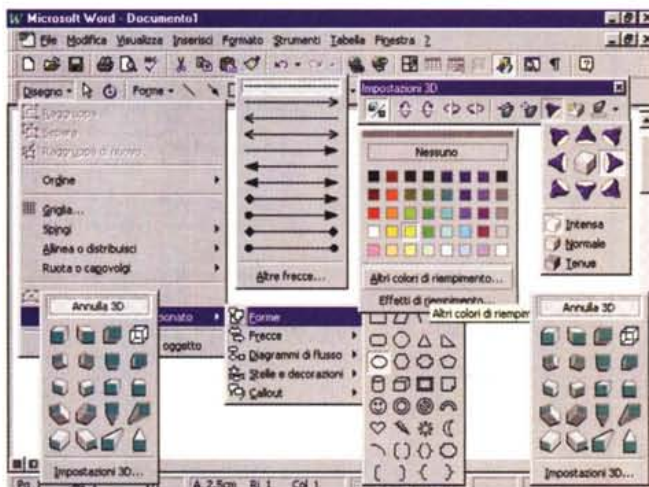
Microsoft Word - Documento1

File Modifica Visualizza Inserisci Formato Strumenti Tabella Finestra ?

Disegno Forme

Raggruppa
Separa
Raggruppa di nuovo

Ordine

Griglia...
Spingi
Allinea o distribuisci
Ruota o capovolgi

Altre frecce...

Impostazioni 3D

Nessuno

Altri colori di riempimento...
Effetti di riempimento...
Altri colori di riempim

Intensa
Normale
Tenue

Annulla 3D

Impostazioni 3D...

onato
oggetto

Forme
Frecce
Diagrammi di flusso
Stelle e decorazioni
Callout

Annulla 3D

Impostazioni 3D...

A 2,5cm Ri 1 Col 1